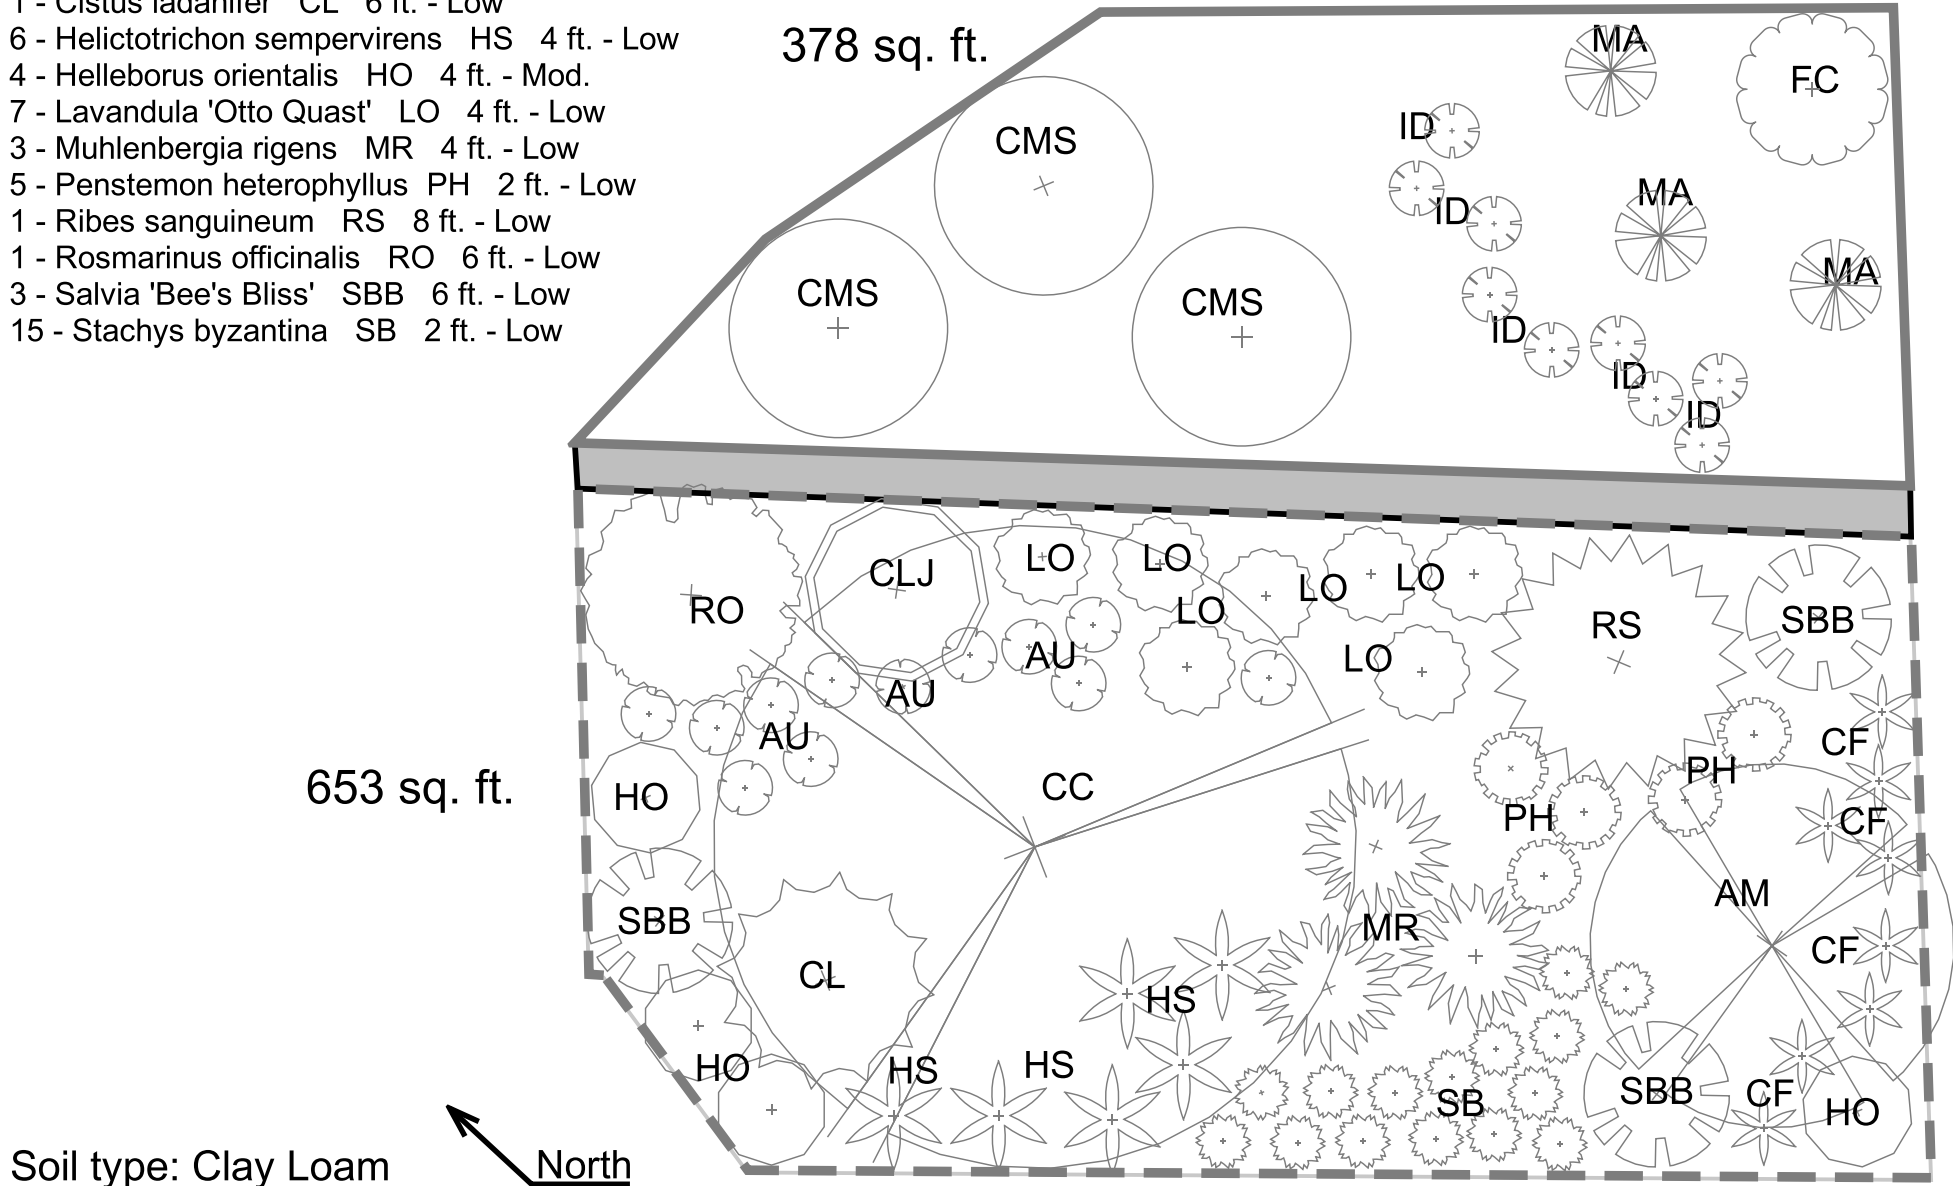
1 - Cistus ladanifer CL 6 ft. - Low
6 - Helictotrichon sempervirens HS 4 ft. - Low
4 - Helleborus orientalis HO 4 ft. - Mod.
7 - Lavandula 'Otto Quast' LO 4 ft. - Low
3 - Muhlenbergia rigens MR 4 ft. - Low
5 - Penstemon heterophyllus PH 2 ft. - Low
1 - Ribes sanguineum RS 8 ft. - Low
1 - Rosmarinus officinalis RO 6 ft. - Low
3 - Salvia 'Bee's Bliss' SBB 6 ft. - Low
15 - Stachys byzantina SB 2 ft. - Low

378 sq. ft.

MA
FC
CMS
ID
ID
MA
MA
CMS
CMS
ID
ID
ID

RO
CLJ
LO
LO
LO
LO
LO
LO
RS
SBB
AU
AU
AU
CF
PH
HO
CC
PH
CF
AM
SBB
MR
CF
CL
HS
HS
HO
HS
HS
SB
SBB
CF
HO

653 sq. ft.

Soil type: Clay Loam
North